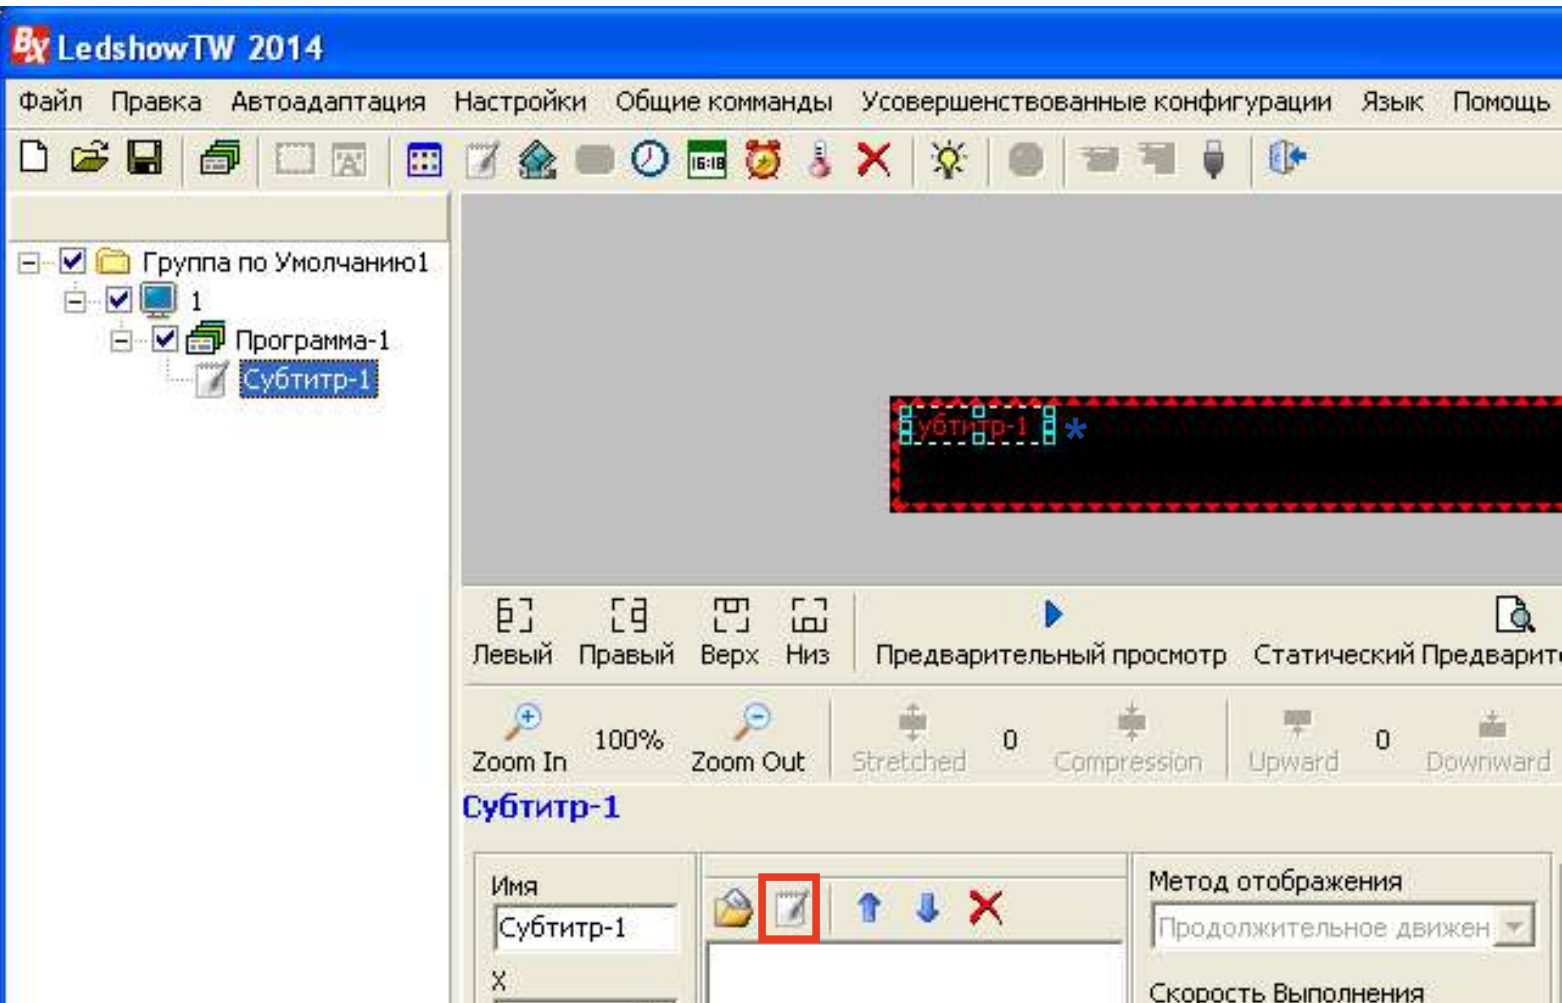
LedshowTW 2014

Файл Правка Автоадаптация Настройки Общие команды Усовершенствованные конфигурации Язык Помощь

16:18

Группа по Умолчанию1
1
Программа-1
Субтитр-1

убтитр-1

Левый Правый Верх Низ Предварительный просмотр Статический Предварит

Zoom In 100% Zoom Out Stretched 0 Compression Upward 0 Downward

Субтитр-1

Имя
Субтитр-1
X

Метод отображения
Продолжительное движен
Скорость Выполнения